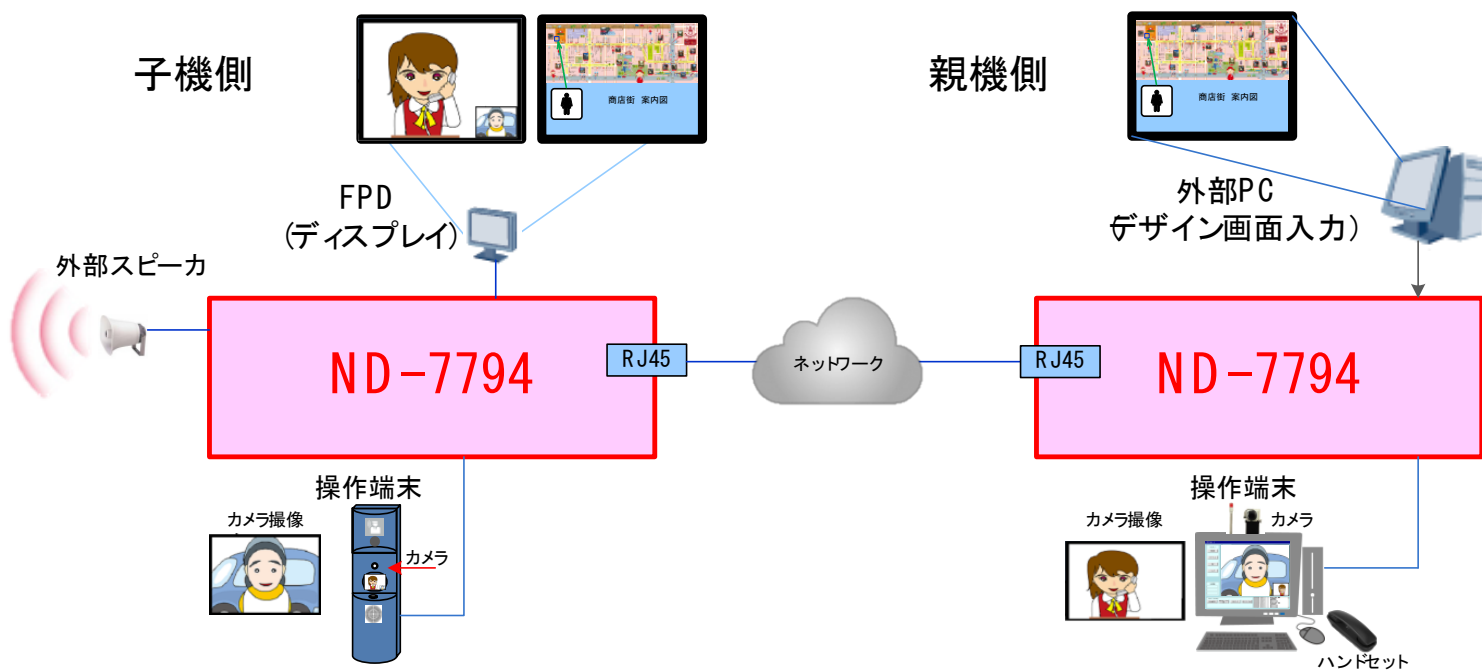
子機側

商店街 案内図

FPD
(ディスプレイ)

外部スピーカ

ND-7794

RJ45

ネットワーク

操作端末

カメラ撮像

カメラ

親機側

商店街 案内図

外部PC
デザイン画面入力)

RJ45

ND-7794

操作端末

カメラ撮像

カメラ

ハンドセット